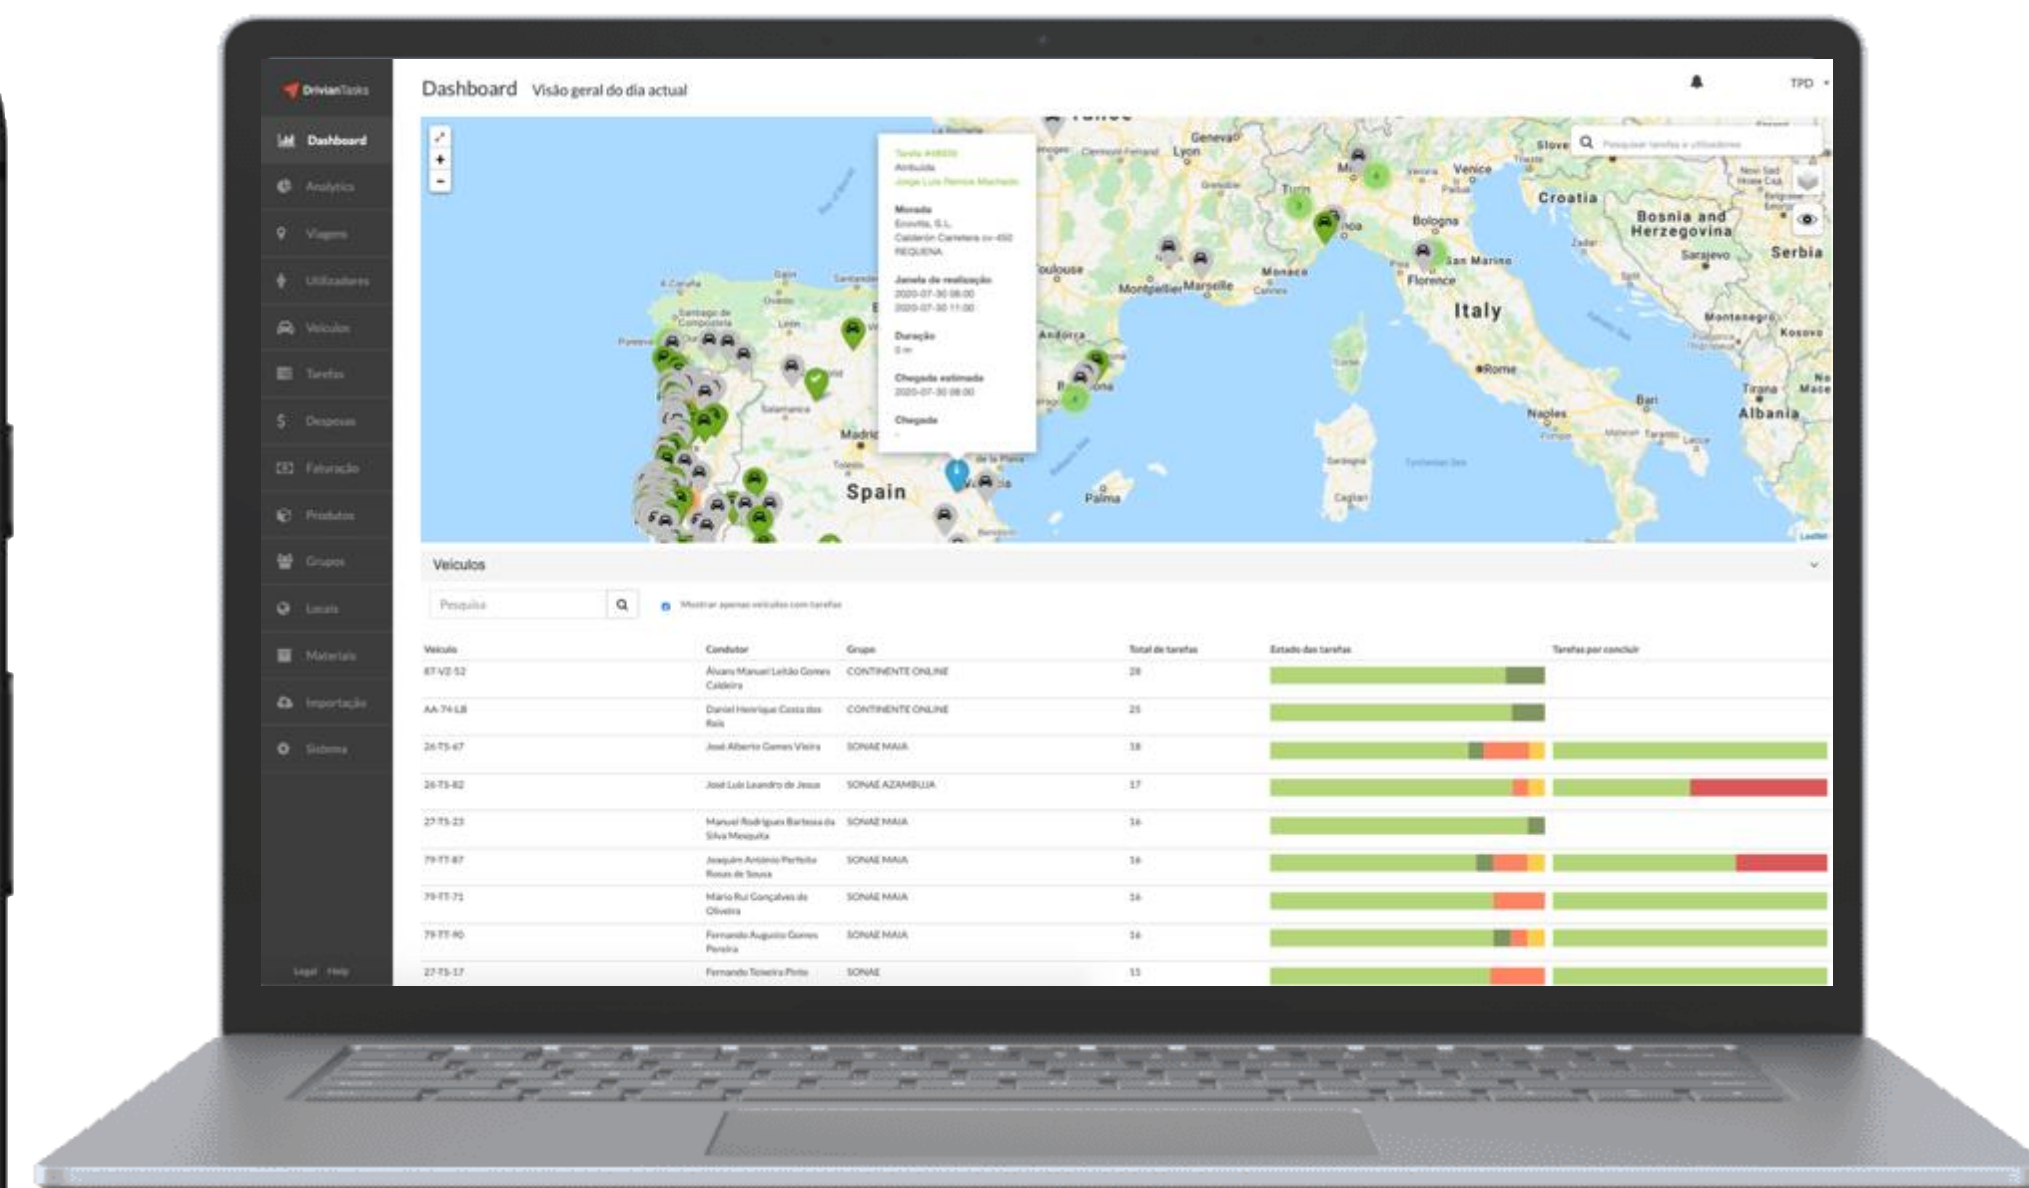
DrivianTasks

Dashboard
Analytics
Viagens
Utilizadores
Veículos
Tarefas
Despesas
Faturação
Produtos
Grupos
Locais
Materiais
Importação
Sistema

Legal Help

Dashboard Visão geral do dia actual

TPD

Pesquisar tarefas e utilizadores

Tarefa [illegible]
Atribuída
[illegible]

Morada
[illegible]
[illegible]
REQUENA

Janela de realização
2020-07-30 08:00
2020-07-30 11:00

Duração
0 m

Chegada estimada
2020-07-30 08:00

Chegada
-

Geneva
Lyon
Turin
Milan
Venice
Bologna
Croatia
Bosnia and Herzegovina
Serbia
Sarajevo
San Marino
Florence
Monaco
Marseille
Montpellier
Toulouse
Andorra
Italy
Rome
Naples
Bari
Montenegro
Kosovo
Tirana
Albania
A Coruña
Santiago de Compostela
León
Madrid
Spain
Salamanca
Palma
Cagliari
Sardegna

Veículos

Pesquisa

Mostrar apenas veículos com tarefas

| Veículo | Condutor | Grupo | Total de tarefas | Estado das tarefas | Tarefas por concluir |
|---|---|---|---|---|---|
| 87-VZ-52 | Álvaro Manuel Leitão Gomes Caldeira | CONTINENTE ONLINE | 28 | | |
| AA-74-LB | Daniel Henrique Costa dos Reis | CONTINENTE ONLINE | 25 | | |
| 26-TS-67 | José Alberto Gomes Vieira | SONAE MAIA | 18 | | |
| 26-TS-82 | José Luís Leandro de Jesus | SONAE AZAMBUJA | 17 | | |
| 27-TS-23 | Manuel Rodrigues Barbosa da Silva Mesquita | SONAE MAIA | 16 | | |
| 79-TT-87 | Joaquim António Perfeito Rosas de Sousa | SONAE MAIA | 16 | | |
| 79-TT-71 | Mário Rui Gonçalves de Oliveira | SONAE MAIA | 16 | | |
| 79-TT-90 | Fernando Augusto Gomes Pereira | SONAE MAIA | 16 | | |
| 27-TS-17 | Fernando Teixeira Pinto | SONAE | 15 | | |